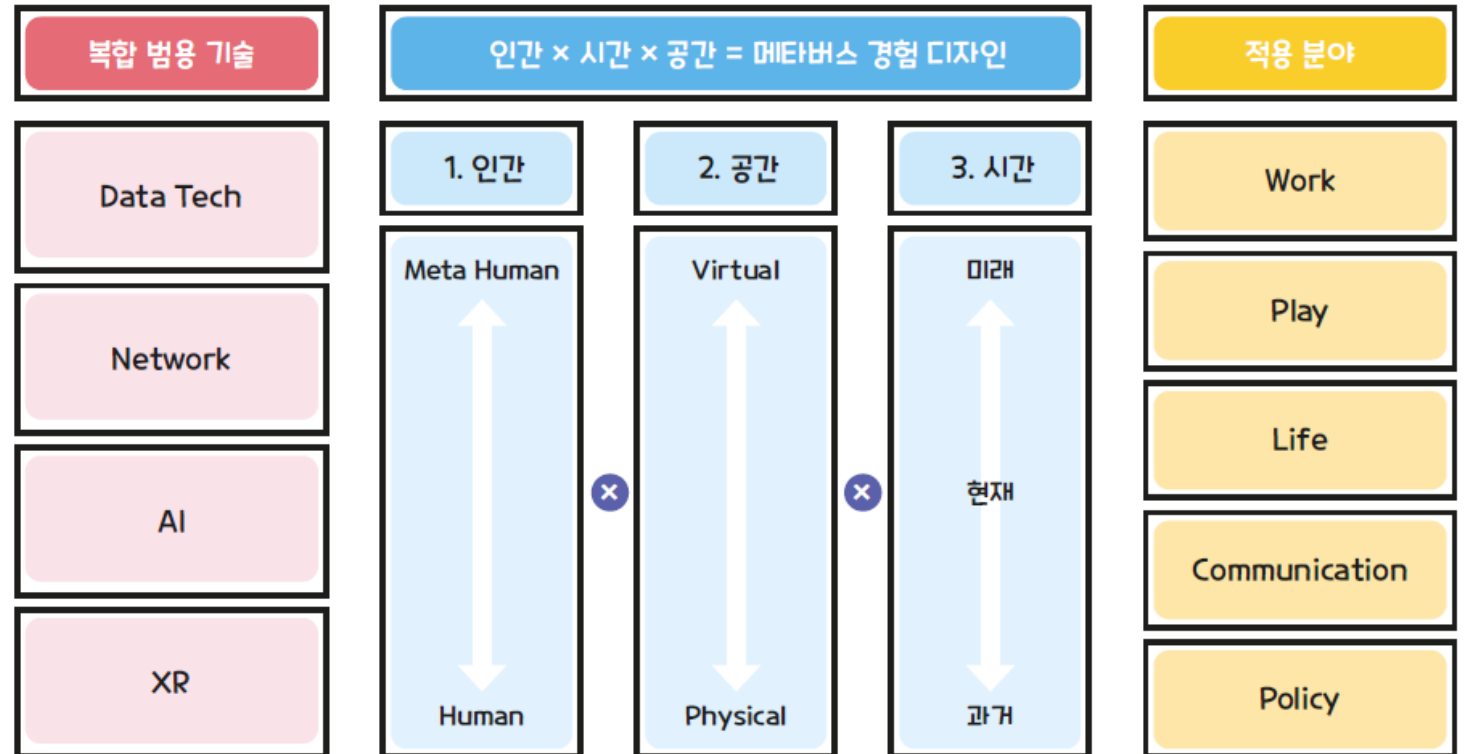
복합 범용 기술

Data Tech

Network

AI

XR

인간 × 시간 × 공간 = 메타버스 경험 디자인

1. 인간

Meta Human

Human

×

2. 공간

Virtual

Physical

×

3. 시간

미래

현재

과거

적용 분야

Work

Play

Life

Communication

Policy